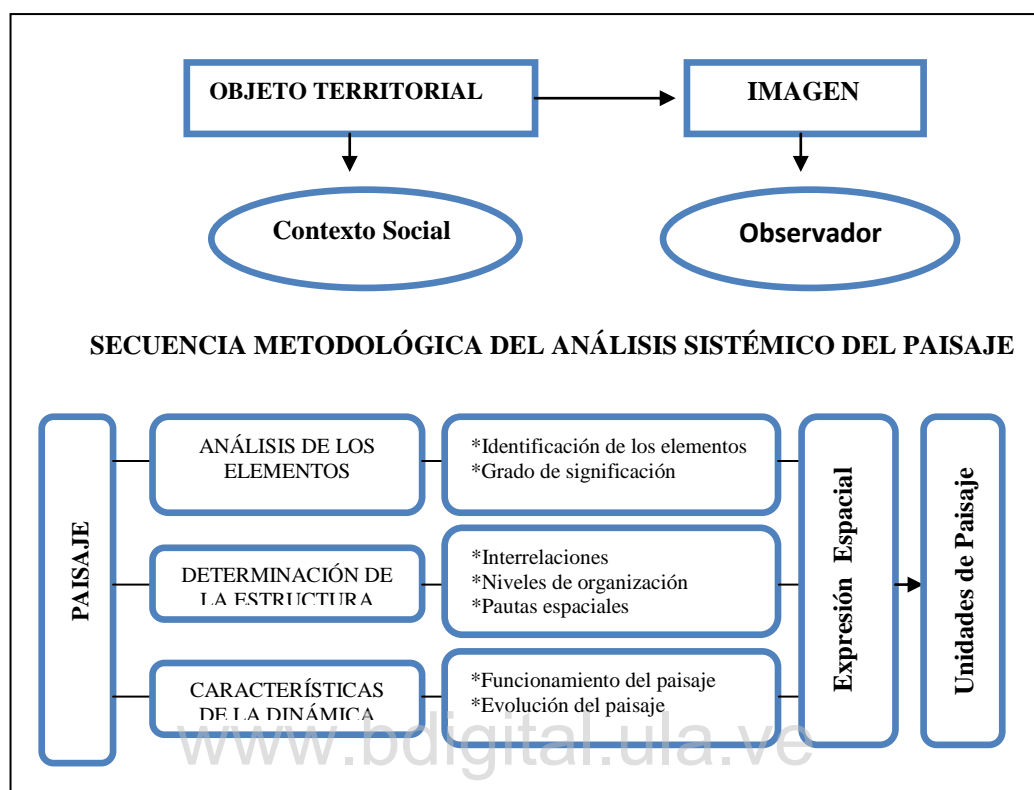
OBJETO TERRITORIAL

IMAGEN

Contexto Social

Observador

SECUENCIA METODOLÓGICA DEL ANÁLISIS SISTÉMICO DEL PAISAJE

PAISAJE

ANÁLISIS DE LOS ELEMENTOS

*Identificación de los elementos
*Grado de significación

DETERMINACIÓN DE LA ESTRUCTURA

*Interrelaciones
*Niveles de organización
*Pautas espaciales

CARACTERÍSTICAS DE LA DINÁMICA

*Funcionamiento del paisaje
*Evolución del paisaje

Expresión Espacial

Unidades de Paisaje

www.bdigital.ula.ve